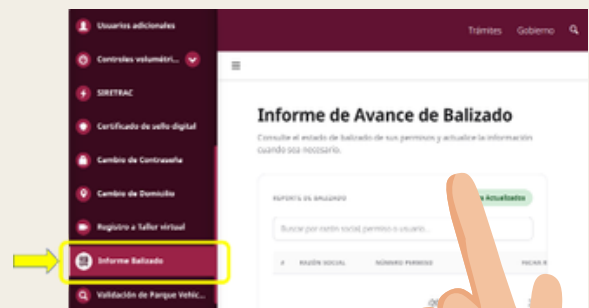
Usuarios adicionales
Controles volumétri...
SIRETRAC
Certificado de sello digital
Cambio de Contraseña
Cambio de Domicilio
Registro a Taller virtual
Informe Balizado
Validación de Parque Vehic...

Trámites Gobierno

Informe de Avance de Balizado

Consulte el estado de balizado de sus permisos y actualice la información cuando sea necesario.

REPORTE DE BALIZADO
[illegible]s Actualizados
Buscar por razón social, permiso o usuario...

| # | RAZÓN SOCIAL | NÚMERO PERMISO | FECHA R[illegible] |